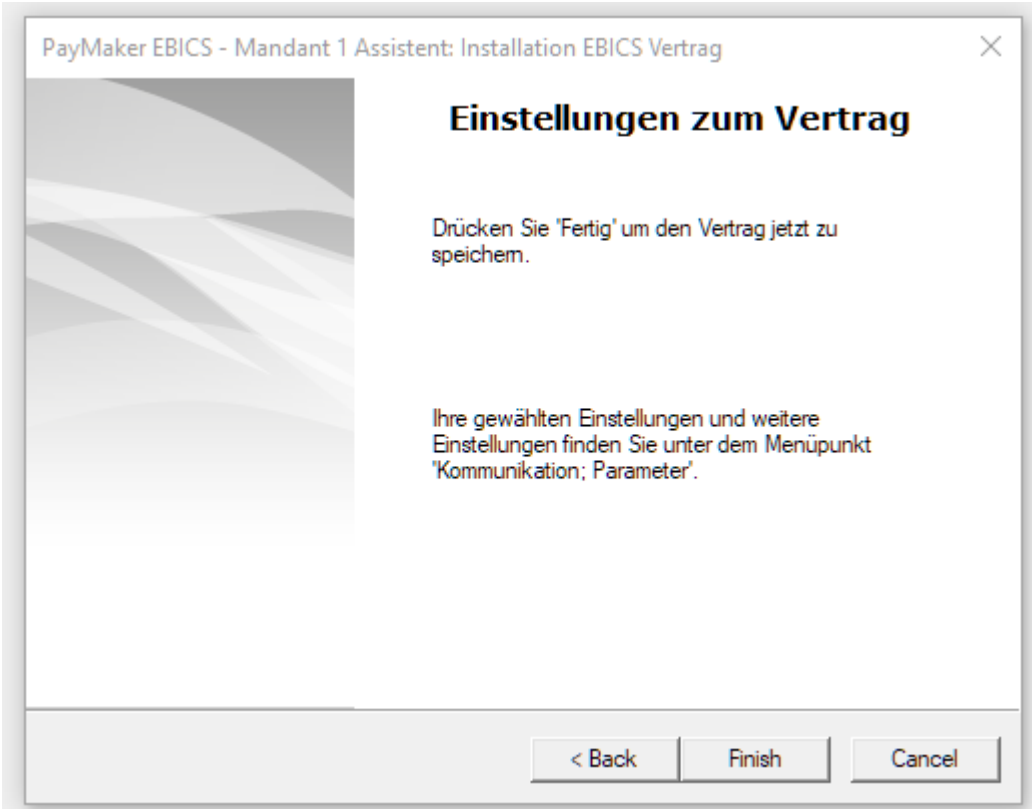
PayMaker EBICS - Mandant 1 Assistent: Installation EBICS Vertrag

Einstellungen zum Vertrag

Drücken Sie 'Fertig' um den Vertrag jetzt zu speichern.

Ihre gewählten Einstellungen und weitere Einstellungen finden Sie unter dem Menüpunkt 'Kommunikation; Parameter'.

< Back

Finish

Cancel